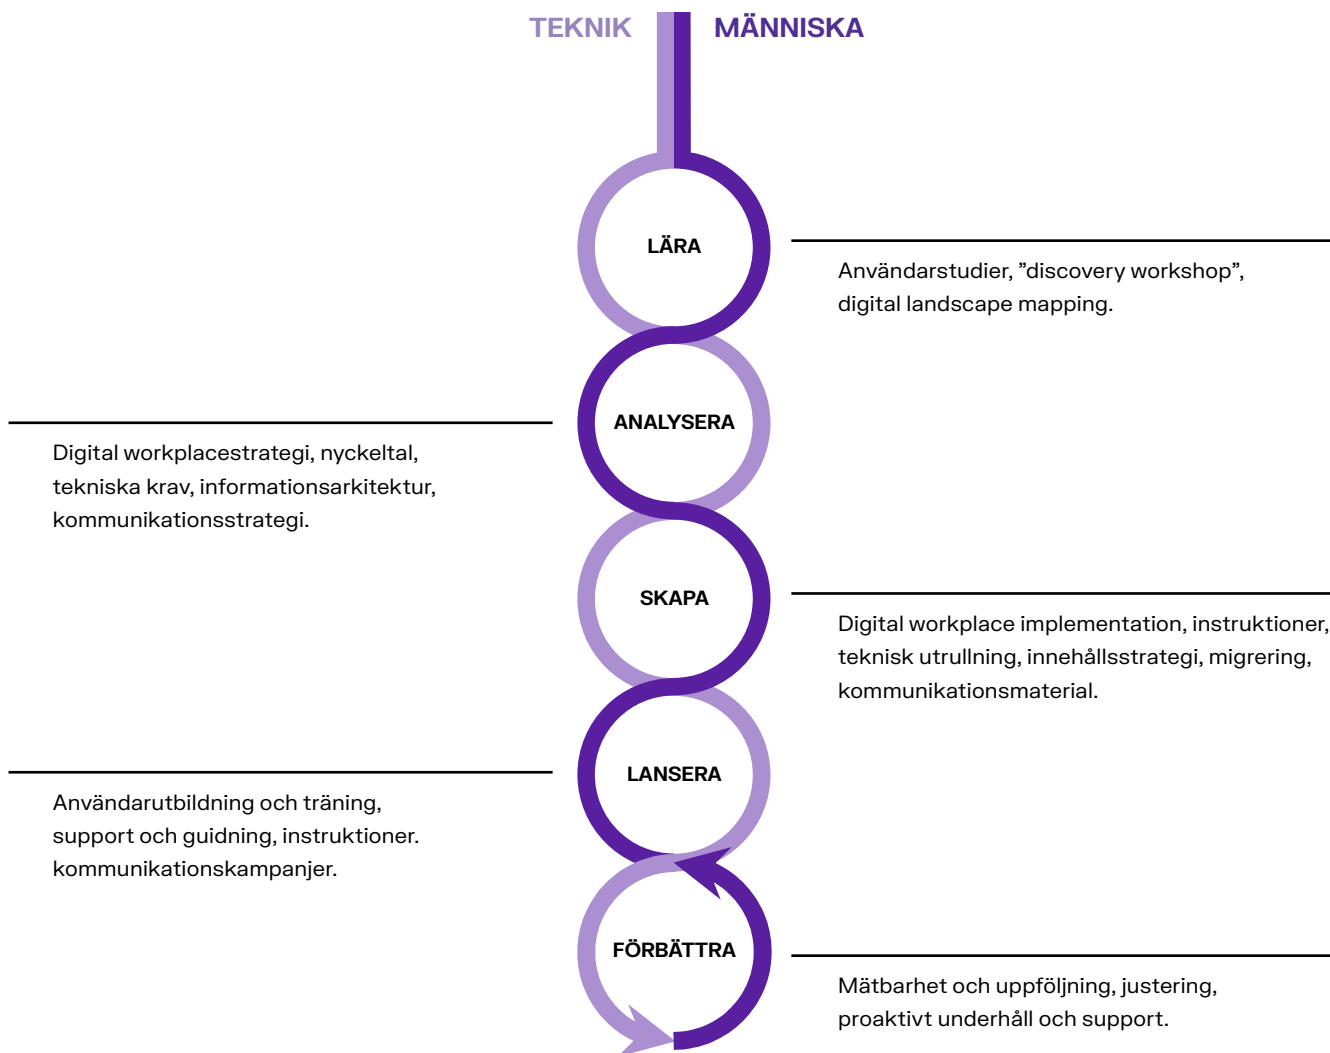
TEKNIK MÄNNISKA

LÄRA

Användarstudier, ”discovery workshop”, digital landscape mapping.

ANALYSERA

Digital workplacestrategi, nyckeltal, tekniska krav, informationsarkitektur, kommunikationsstrategi.

SKAPA

Digital workplace implementation, instruktioner, teknisk utrullning, innehållsstrategi, migrering, kommunikationsmaterial.

LANSERA

Användarutbildning och träning, support och guidning, instruktioner. kommunikationskampanjer.

FÖRBÄTTRA

Mätbarhet och uppföljning, justering, proaktivt underhåll och support.